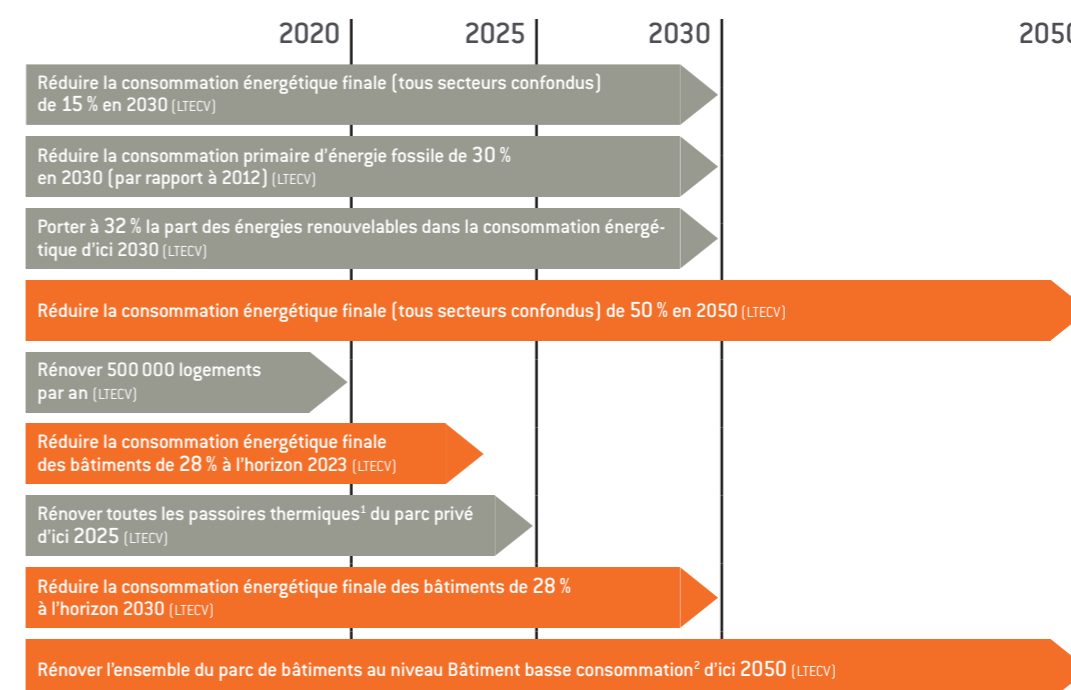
2020 2025 2030 2050

Réduire la consommation énergétique finale (tous secteurs confondus) de 15 % en 2030 (LTECV)

Réduire la consommation primaire d'énergie fossile de 30 % en 2030 (par rapport à 2012) (LTECV)

Porter à 32 % la part des énergies renouvelables dans la consommation énergétique d'ici 2030 (LTECV)

Réduire la consommation énergétique finale (tous secteurs confondus) de 50 % en 2050 (LTECV)

Rénover 500 000 logements par an (LTECV)

Réduire la consommation énergétique finale des bâtiments de 28 % à l'horizon 2023 (LTECV)

Rénover toutes les passoires thermiques$^1$ du parc privé d'ici 2025 (LTECV)

Réduire la consommation énergétique finale des bâtiments de 28 % à l'horizon 2030 (LTECV)

Rénover l'ensemble du parc de bâtiments au niveau Bâtiment basse consommation$^2$ d'ici 2050 (LTECV)